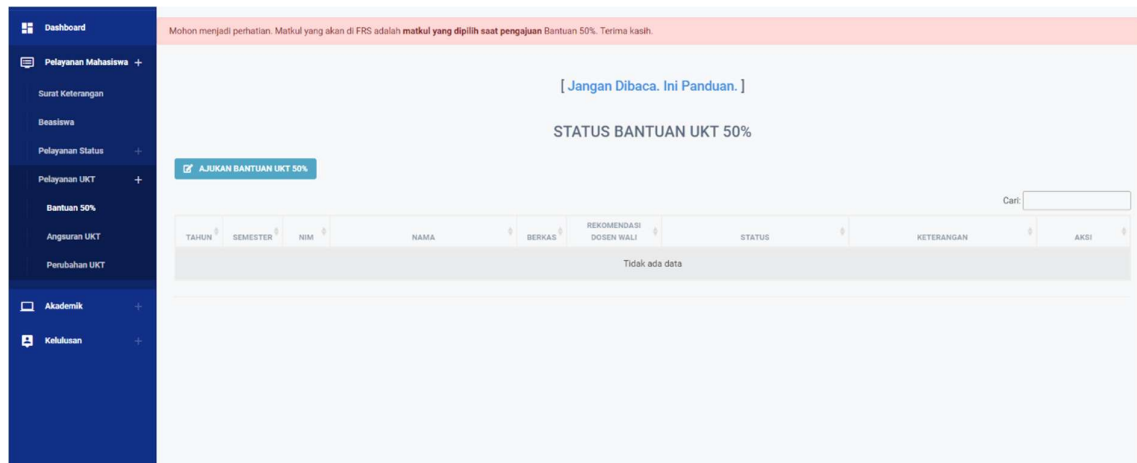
Dashboard
Pelayanan Mahasiswa +
Surat Keterangan
Beasiswa
Pelayanan Status +
Pelayanan UKT +
Bantuan 50%
Angsuran UKT
Perubahan UKT
Akademik +
Kelulusan +

Mohon menjadi perhatian. Matkul yang akan di FRS adalah **matkul yang dipilih saat pengajuan** Bantuan 50%. Terima kasih.

[ Jangan Dibaca. Ini Panduan. ]

STATUS BANTUAN UKT 50%

AJUKAN BANTUAN UKT 50%

Cari:

| TAHUN | SEMESTER | NIM | NAMA | BERKAS | REKOMENDASI DOSEN WALI | STATUS | KETERANGAN | AKSI |
|---|---|---|---|---|---|---|---|---|
| Tidak ada data | | | | | | | | |